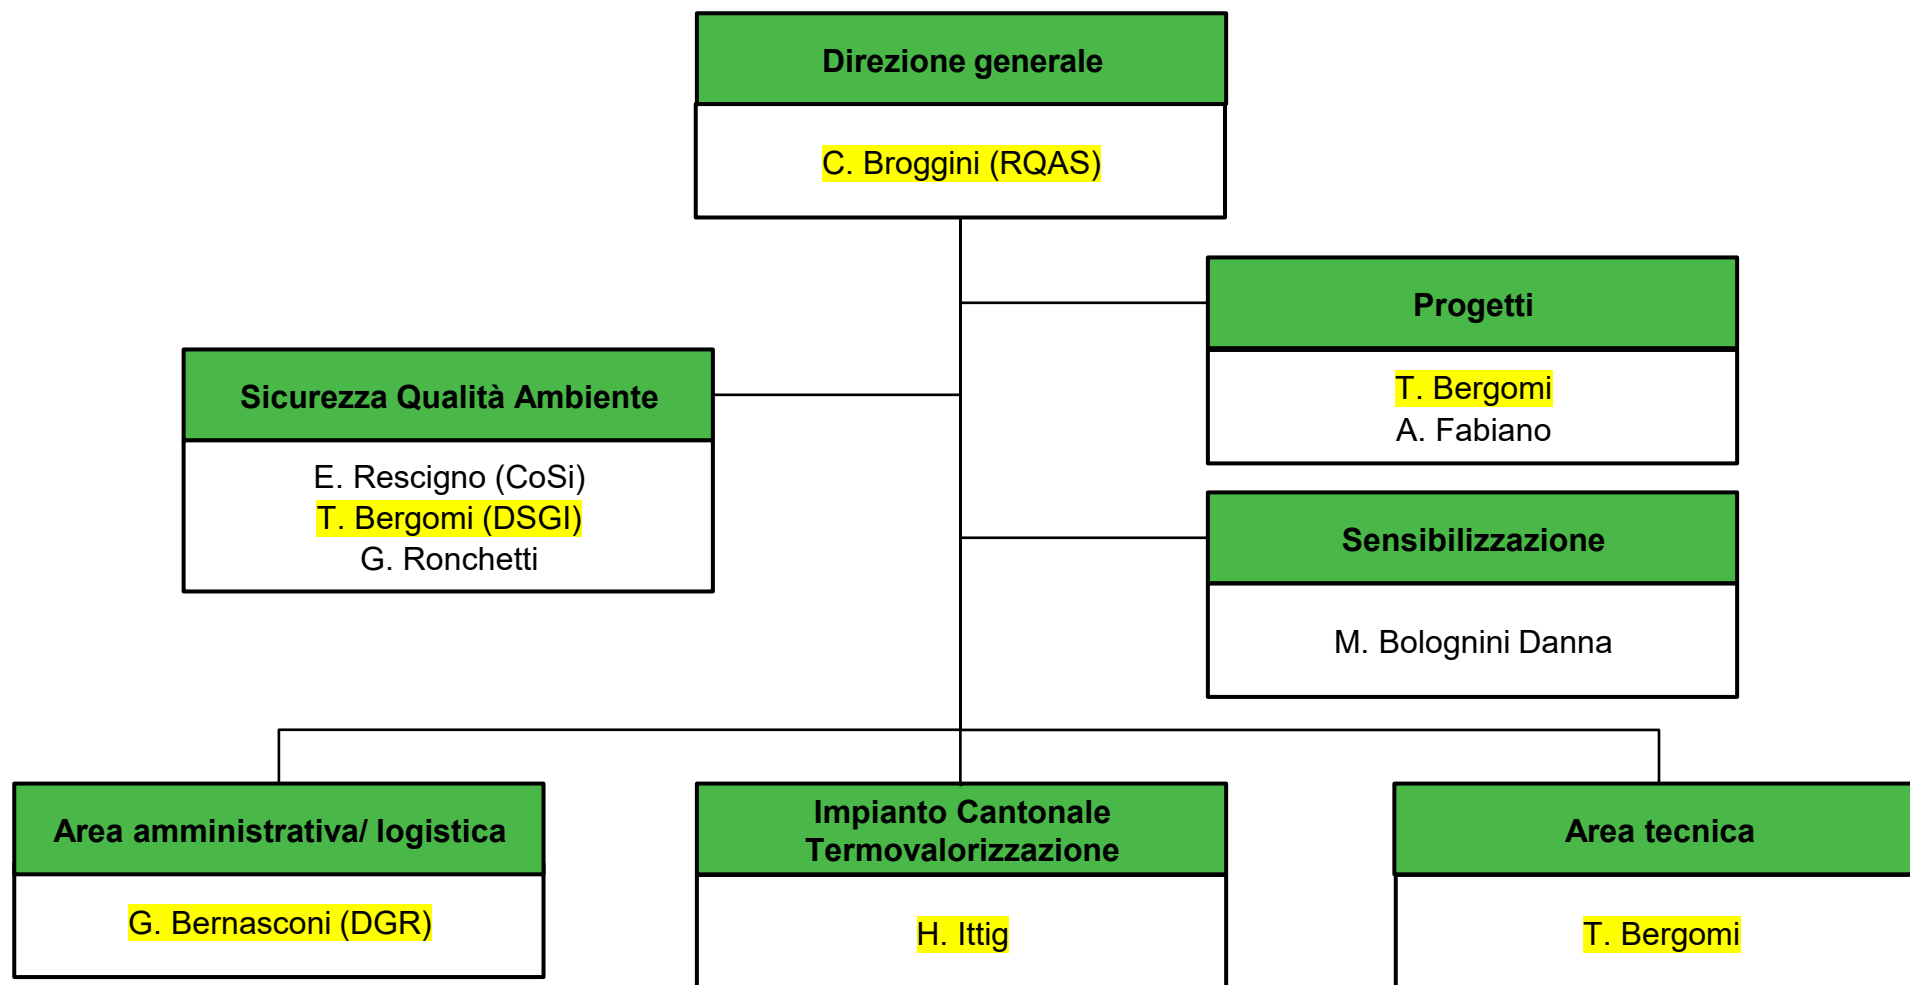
Direzione generale

C. Broggini (RQAS)

Progetti

T. Bergomi
A. Fabiano

Sicurezza Qualità Ambiente

E. Rescigno (CoSi)
T. Bergomi (DSGI)
G. Ronchetti

Sensibilizzazione

M. Bolognini Danna

Area amministrativa/ logistica

G. Bernasconi (DGR)

Impianto Cantonale Termovalorizzazione

H. Ittig

Area tecnica

T. Bergomi